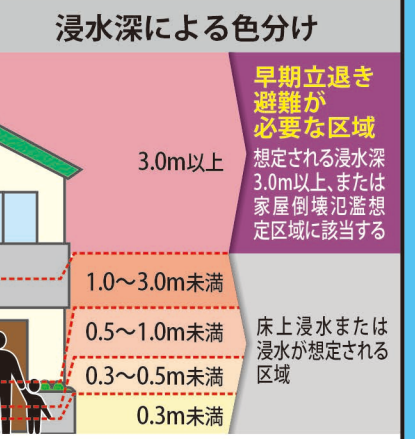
浸水深による色分け

3.0m以上

早期立退き避難が必要な区域

想定される浸水深3.0m以上、または家屋倒壊氾濫想定区域に該当する

1.0～3.0m未満

0.5～1.0m未満

0.3～0.5m未満

0.3m未満

床上浸水または浸水が想定される区域